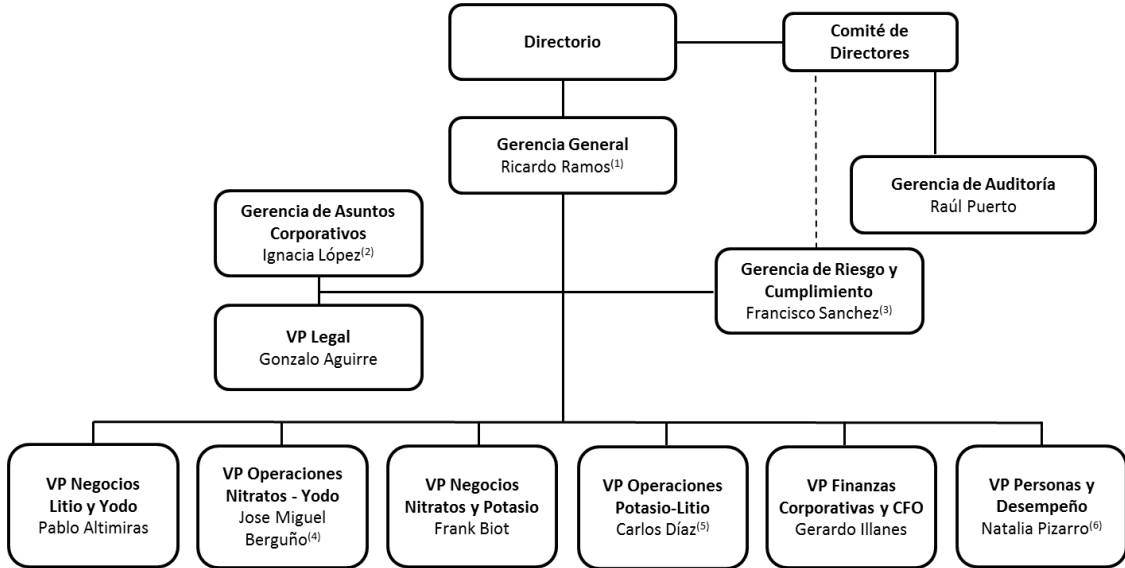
Directorio

Comité de Directores

Gerencia General
Ricardo Ramos$^{(1)}$

Gerencia de Auditoría
Raúl Puerto

Gerencia de Asuntos Corporativos
Ignacia López$^{(2)}$

Gerencia de Riesgo y Cumplimiento
Francisco Sanchez$^{(3)}$

VP Legal
Gonzalo Aguirre

VP Negocios Litio y Yodo
Pablo Altimiras

VP Operaciones Nitratos - Yodo
Jose Miguel Berguño$^{(4)}$

VP Negocios Nitratos y Potasio
Frank Biot

VP Operaciones Potasio-Litio
Carlos Díaz$^{(5)}$

VP Finanzas Corporativas y CFO
Gerardo Illanes

VP Personas y Desempeño
Natalia Pizarro$^{(6)}$